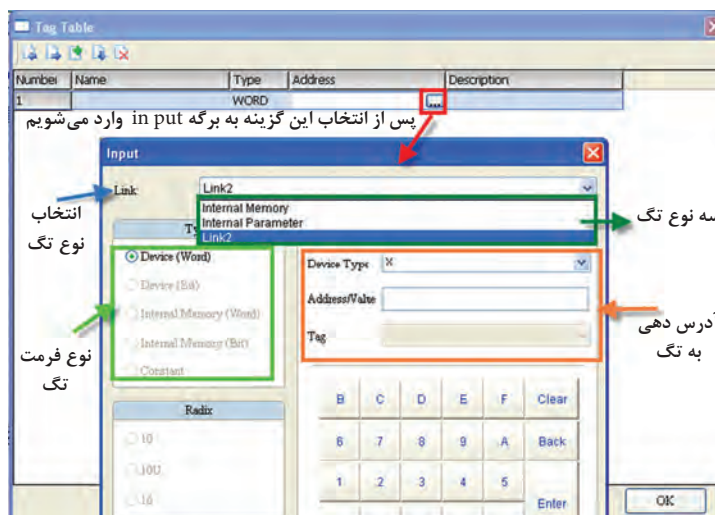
Tag Table

| Number | Name | Type | Address | Description |
|---|---|---|---|---|
| 1 | | WORD | ... | |

پس از انتخاب این گزینه به برگه in put وارد می‌شویم

Input

Link: Link2

Internal Memory
Internal Parameter
Link2

انتخاب نوع تگ

سه نوع تگ

Ty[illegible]

Device (Word)
Device (Bit)
Internal Memory (Word)
Internal Memory (Bit)
Constant

نوع فرمت تگ

Device Type: X
Address/Value
Tag

آدرس دهی به تگ

Radix
10
10U
16

B C D E F Clear
6 7 8 9 A Back
1 2 3 4 5
Enter

OK